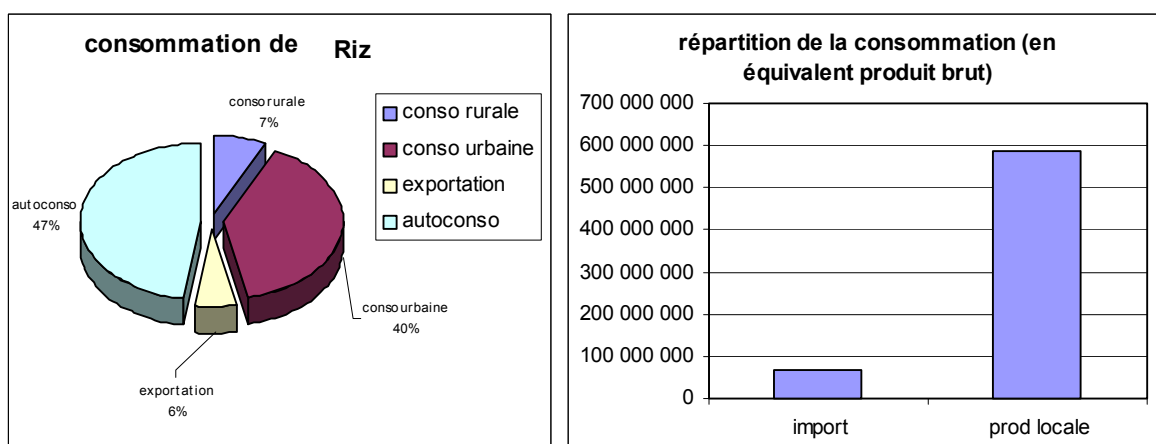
consommation de Riz

conso rurale
7%

conso urbaine
40%

exportation
6%

autoconso
47%

conso rurale
conso urbaine
exportation
autoconso

répartition de la consommation (en équivalent produit brut)

700 000 000
600 000 000
500 000 000
400 000 000
300 000 000
200 000 000
100 000 000
0

import
prod locale